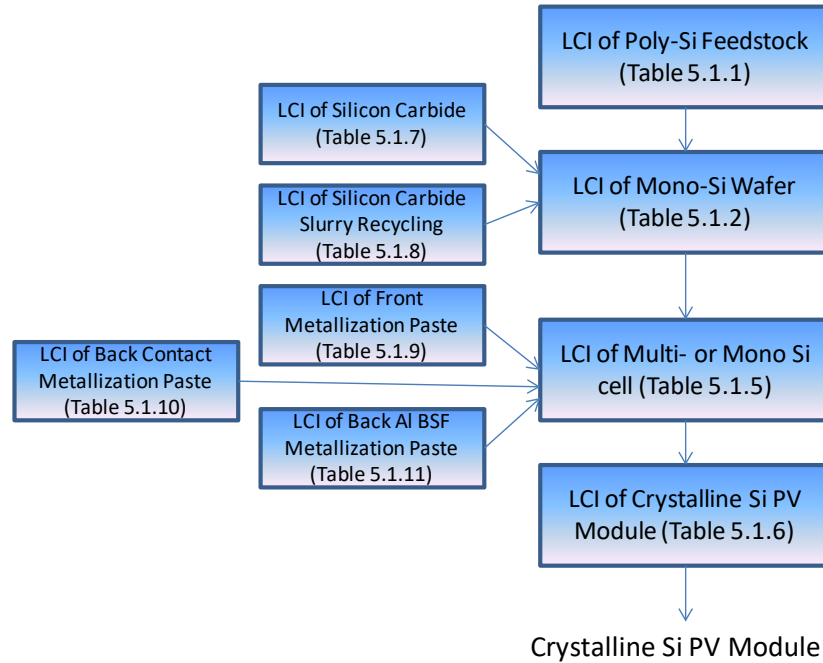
LCI of Poly-Si Feedstock (Table 5.1.1)

LCI of Silicon Carbide (Table 5.1.7)

LCI of Silicon Carbide Slurry Recycling (Table 5.1.8)

LCI of Mono-Si Wafer (Table 5.1.2)

LCI of Front Metallization Paste (Table 5.1.9)

LCI of Back Contact Metallization Paste (Table 5.1.10)

LCI of Multi- or Mono Si cell (Table 5.1.5)

LCI of Back Al BSF Metallization Paste (Table 5.1.11)

LCI of Crystalline Si PV Module (Table 5.1.6)

Crystalline Si PV Module